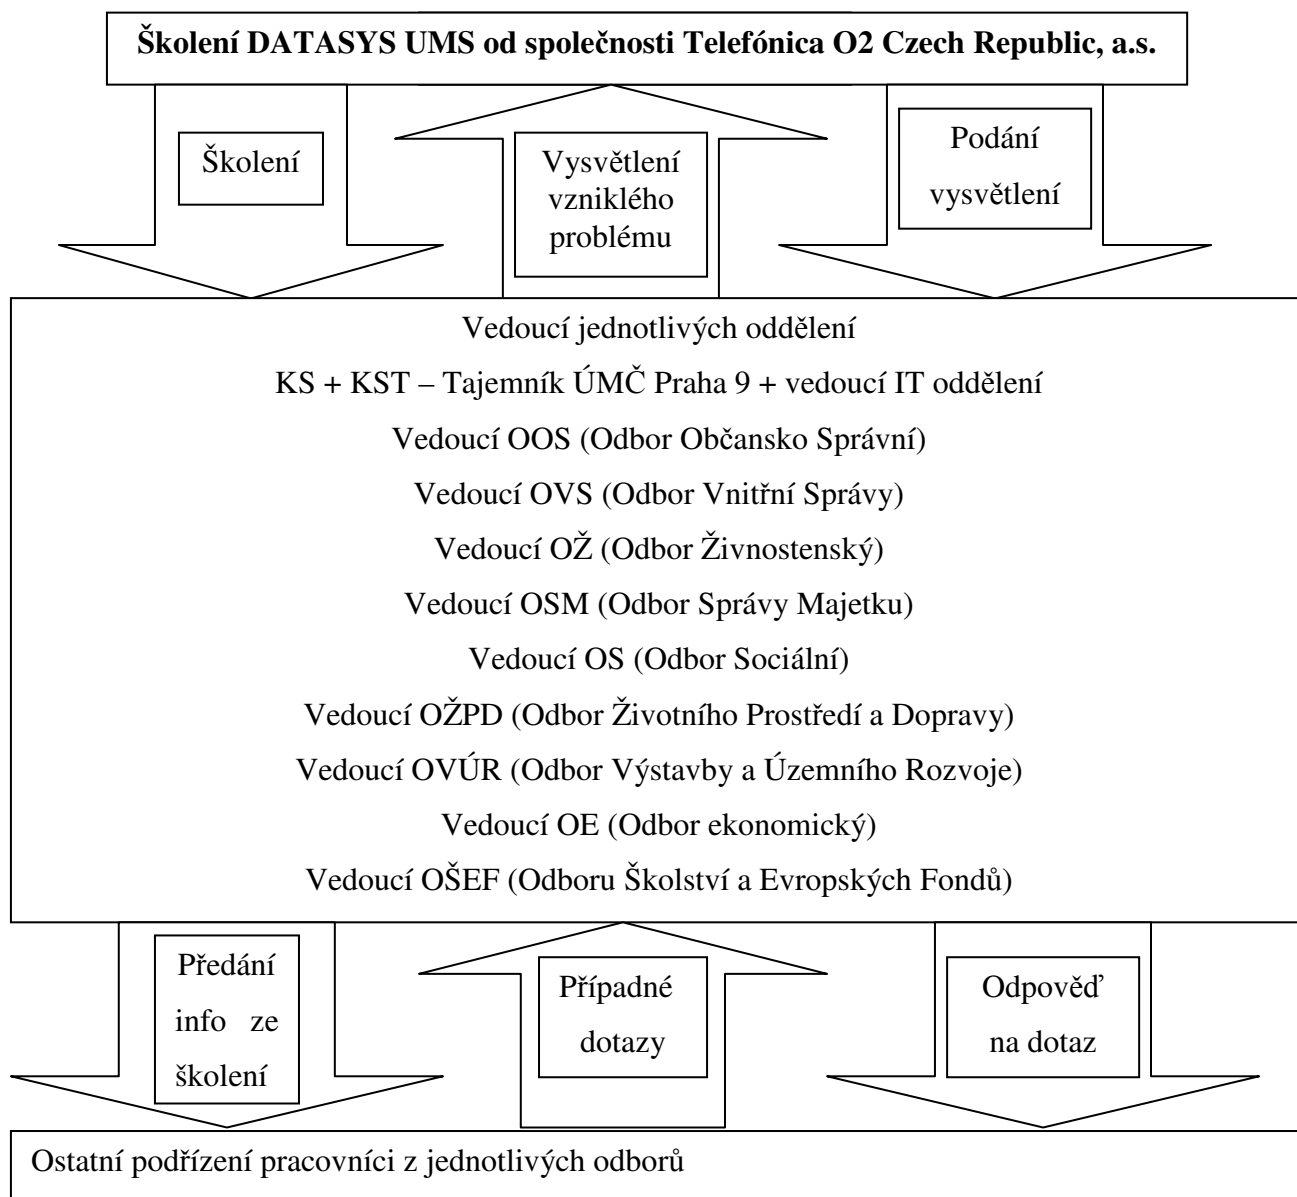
**Školení DATASYS UMS od společnosti Telefónica O2 Czech Republic, a.s.**

Školení

Vysvětlení vzniklého problému

Podání vysvětlení

Vedoucí jednotlivých oddělení

KS + KST – Tajemník ÚMČ Praha 9 + vedoucí IT oddělení

Vedoucí OOS (Odbor Občansko Správní)

Vedoucí OVS (Odbor Vnitřní Správy)

Vedoucí OŽ (Odbor Živnostenský)

Vedoucí OSM (Odbor Správy Majetku)

Vedoucí OS (Odbor Sociální)

Vedoucí OŽPD (Odbor Životního Prostředí a Dopravy)

Vedoucí OVÚR (Odbor Výstavby a Územního Rozvoje)

Vedoucí OE (Odbor ekonomický)

Vedoucí OŠEF (Odboru Školství a Evropských Fondů)

Předání info ze školení

Případné dotazy

Odpověď na dotaz

Ostatní podřízení pracovníci z jednotlivých odborů